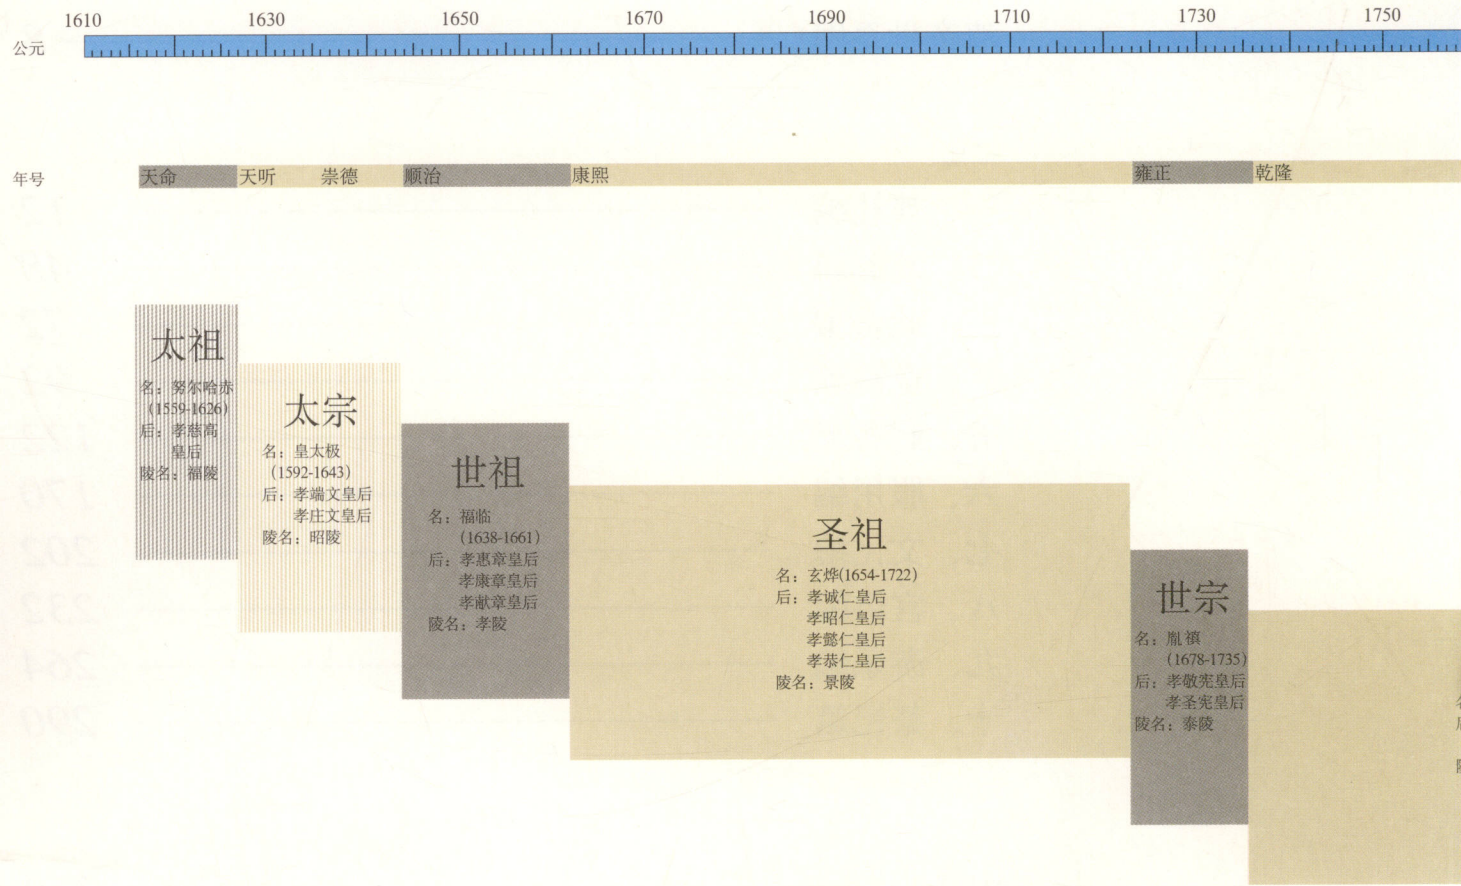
公元 1610 1630 1650 1670 1690 1710 1730 1750

年号 天命 天听 崇德 顺治 康熙 雍正 乾隆

太祖
名：努尔哈赤 (1559-1626)
后：孝慈高皇后
陵名：福陵

太宗
名：皇太极 (1592-1643)
后：孝端文皇后
孝庄文皇后
陵名：昭陵

世祖
名：福临 (1638-1661)
后：孝惠章皇后
孝康章皇后
孝献章皇后
陵名：孝陵

圣祖
名：玄烨(1654-1722)
后：孝诚仁皇后
孝昭仁皇后
孝懿仁皇后
孝恭仁皇后
陵名：景陵

世宗
名：胤禛 (1678-1735)
后：孝敬宪皇后
孝圣宪皇后
陵名：泰陵